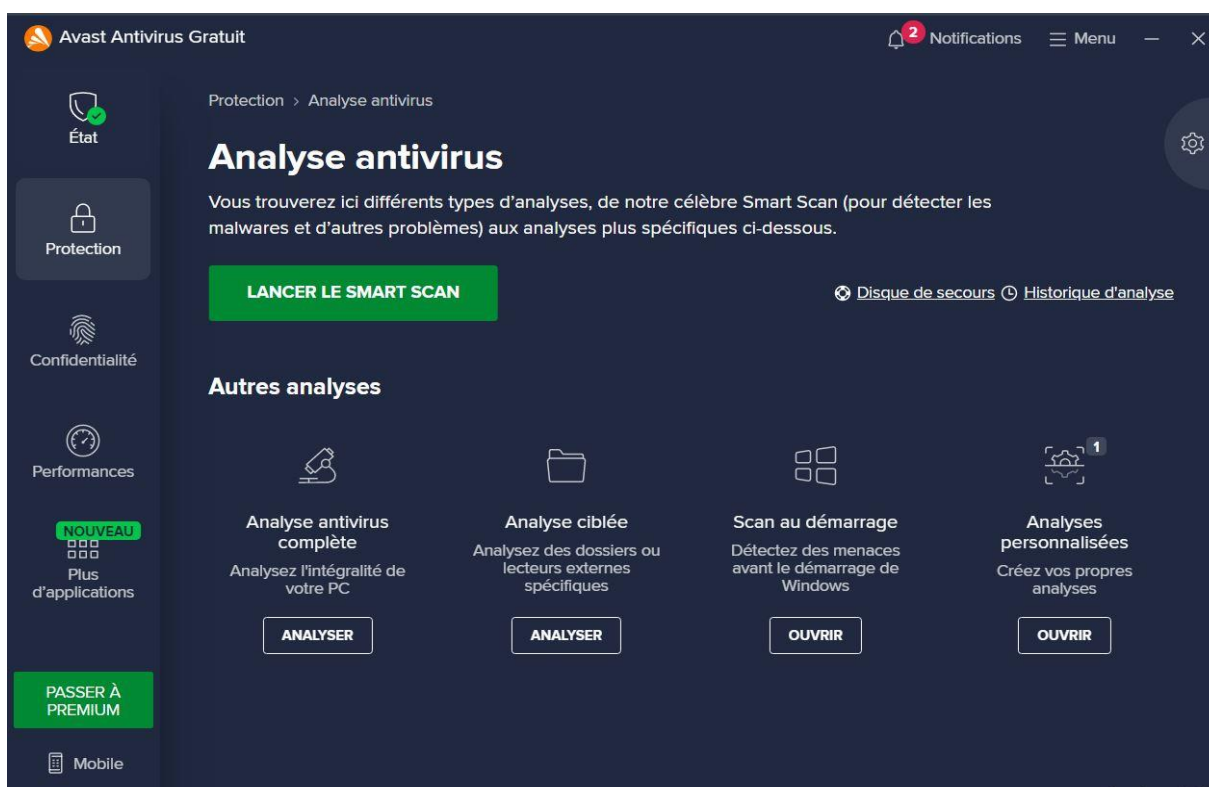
Avast Antivirus Gratuit

2 Notifications ☰ Menu

État

Protection

Confidentialité

Performances

NOUVEAU

Plus d'applications

PASSER À PREMIUM

Mobile

Protection › Analyse antivirus

Analyse antivirus

Vous trouverez ici différents types d'analyses, de notre célèbre Smart Scan (pour détecter les malwares et d'autres problèmes) aux analyses plus spécifiques ci-dessous.

LANCER LE SMART SCAN

Disque de secours Historique d'analyse

Autres analyses

Analyse antivirus complète
Analysez l'intégralité de votre PC
ANALYSER

Analyse ciblée
Analysez des dossiers ou lecteurs externes spécifiques
ANALYSER

Scan au démarrage
Détectez des menaces avant le démarrage de Windows
OUVRIR

1
Analyses personnalisées
Créez vos propres analyses
OUVRIR